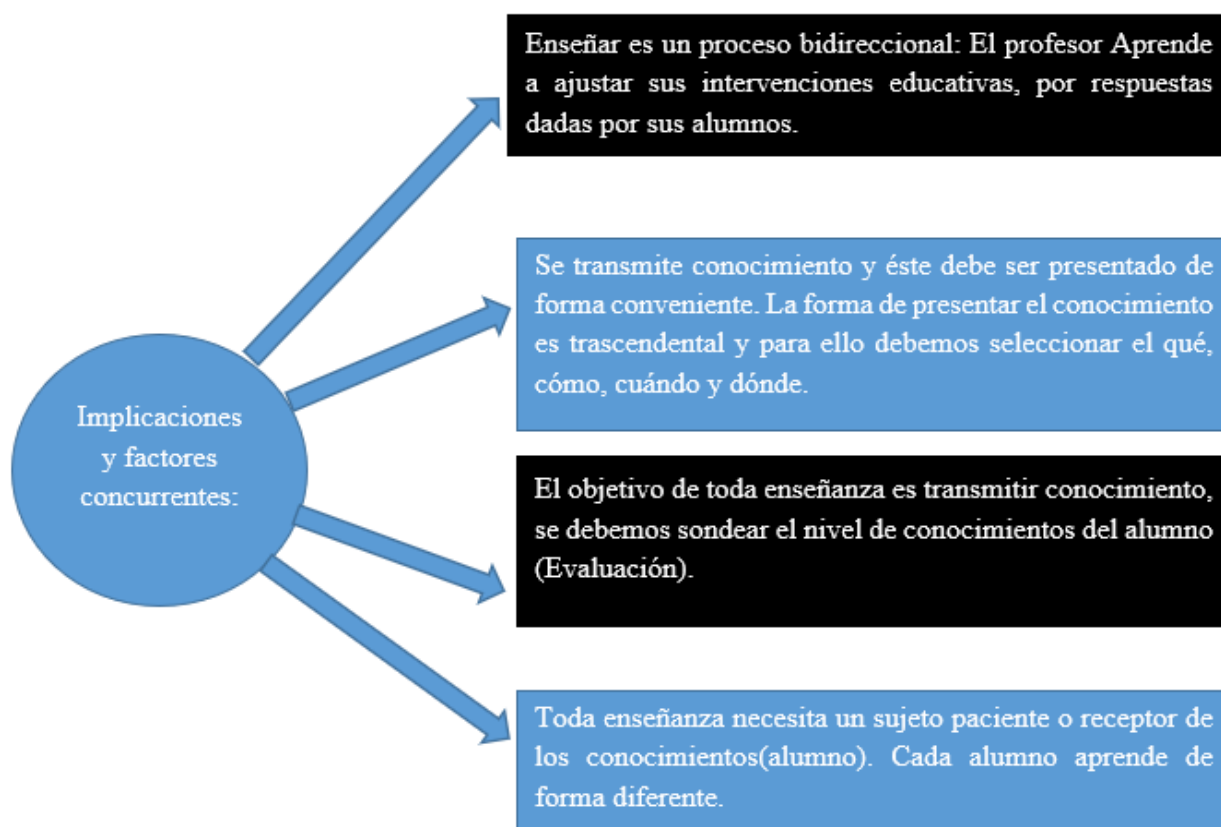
Implicaciones y factores concurrentes:

Enseñar es un proceso bidireccional: El profesor Aprende a ajustar sus intervenciones educativas, por respuestas dadas por sus alumnos.

Se transmite conocimiento y éste debe ser presentado de forma conveniente. La forma de presentar el conocimiento es trascendental y para ello debemos seleccionar el qué, cómo, cuándo y dónde.

El objetivo de toda enseñanza es transmitir conocimiento, se debemos sondear el nivel de conocimientos del alumno (Evaluación).

Toda enseñanza necesita un sujeto paciente o receptor de los conocimientos(alumno). Cada alumno aprende de forma diferente.